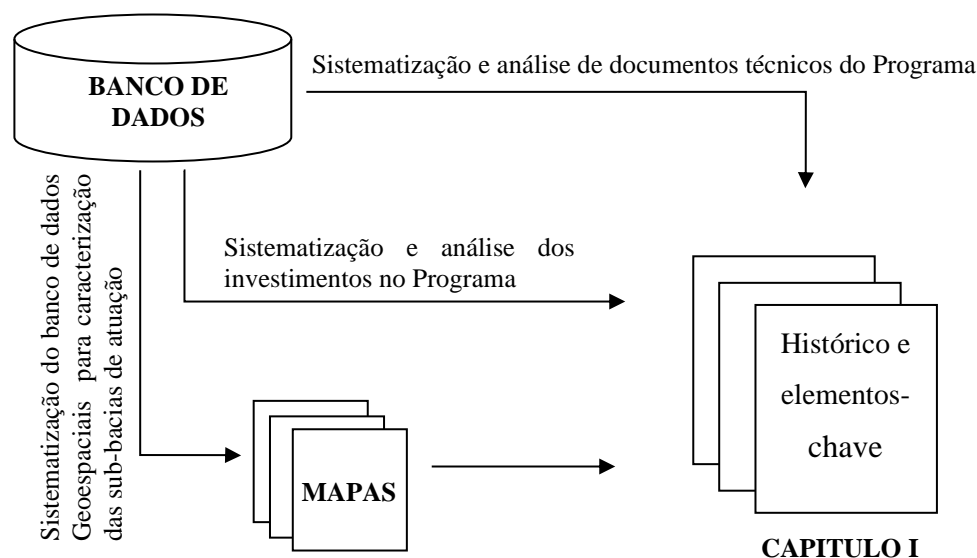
BANCO DE DADOS

Sistematização e análise de documentos técnicos do Programa

Sistematização do banco de dados Geoespaciais para caracterização das sub-bacias de atuação

Sistematização e análise dos investimentos no Programa

Histórico e elementos-chave

MAPAS

CAPITULO I